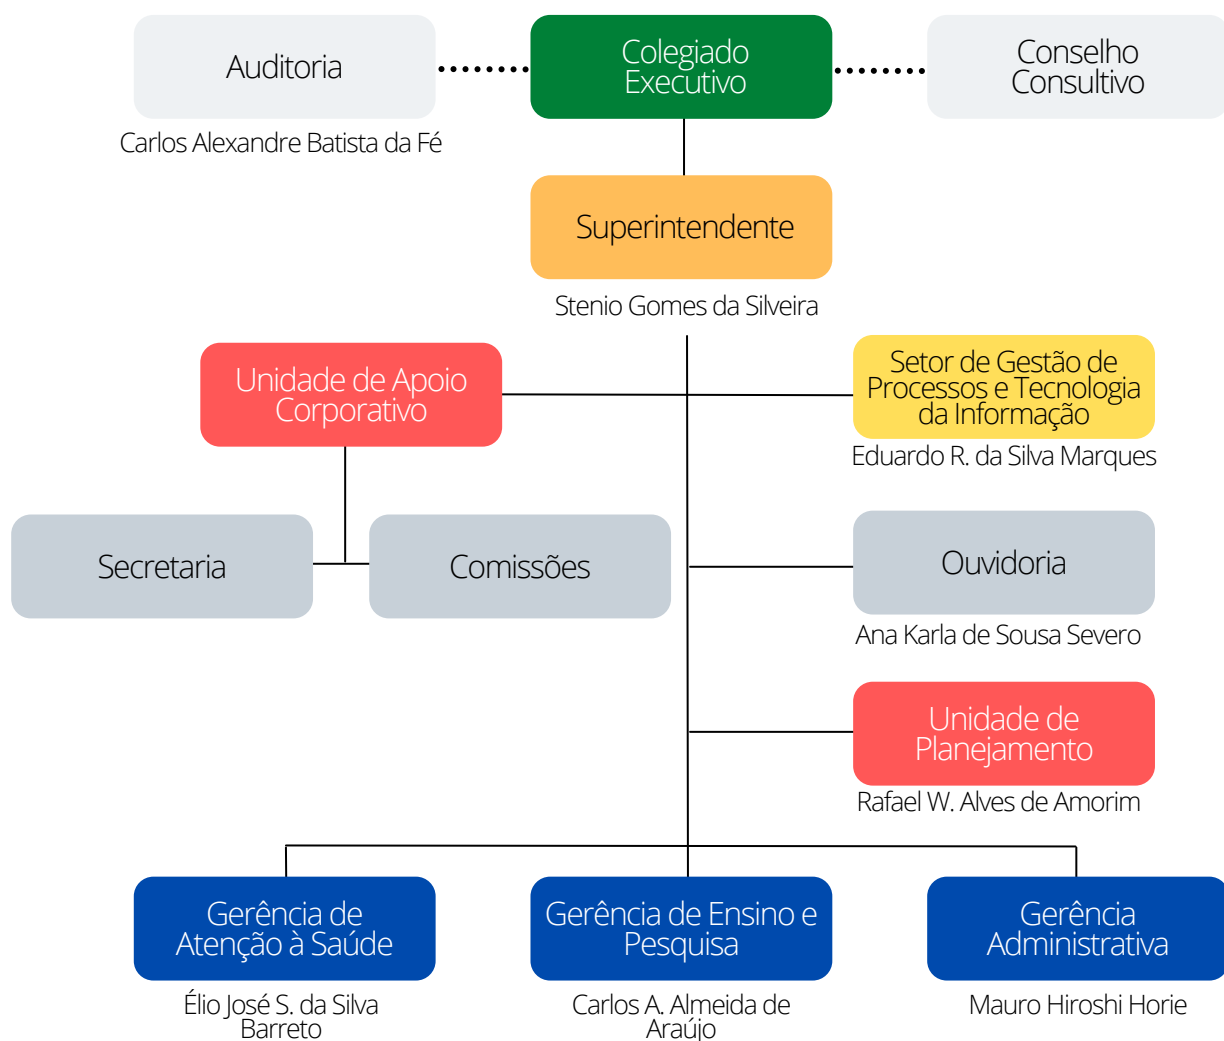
Auditoria

Carlos Alexandre Batista da Fé

Colegiado Executivo

Conselho Consultivo

Superintendente

Stenio Gomes da Silveira

Unidade de Apoio Corporativo

Setor de Gestão de Processos e Tecnologia da Informação

Eduardo R. da Silva Marques

Secretaria

Comissões

Ouvidoria

Ana Karla de Sousa Severo

Unidade de Planejamento

Rafael W. Alves de Amorim

Gerência de Atenção à Saúde

Élio José S. da Silva Barreto

Gerência de Ensino e Pesquisa

Carlos A. Almeida de Araújo

Gerência Administrativa

Mauro Hiroshi Horie